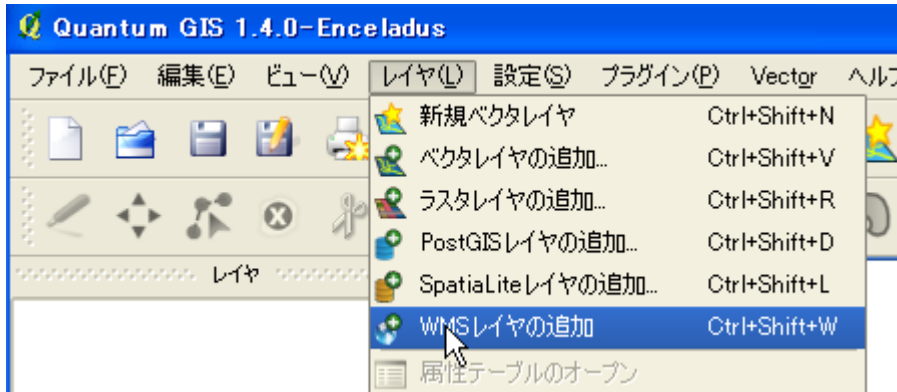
Quantum GIS 1.4.0-Enceladus

ファイル(F) 編集(E) ビュー(V) レイヤ(L) 設定(S) プラグイン(P) Vector ヘルプ

レイヤ

新規ベクタレイヤ Ctrl+Shift+N
ベクタレイヤの追加... Ctrl+Shift+V
ラスタレイヤの追加... Ctrl+Shift+R
PostGISレイヤの追加... Ctrl+Shift+D
SpatiaLiteレイヤの追加... Ctrl+Shift+L
WMSレイヤの追加 Ctrl+Shift+W
属性テーブルのオープン